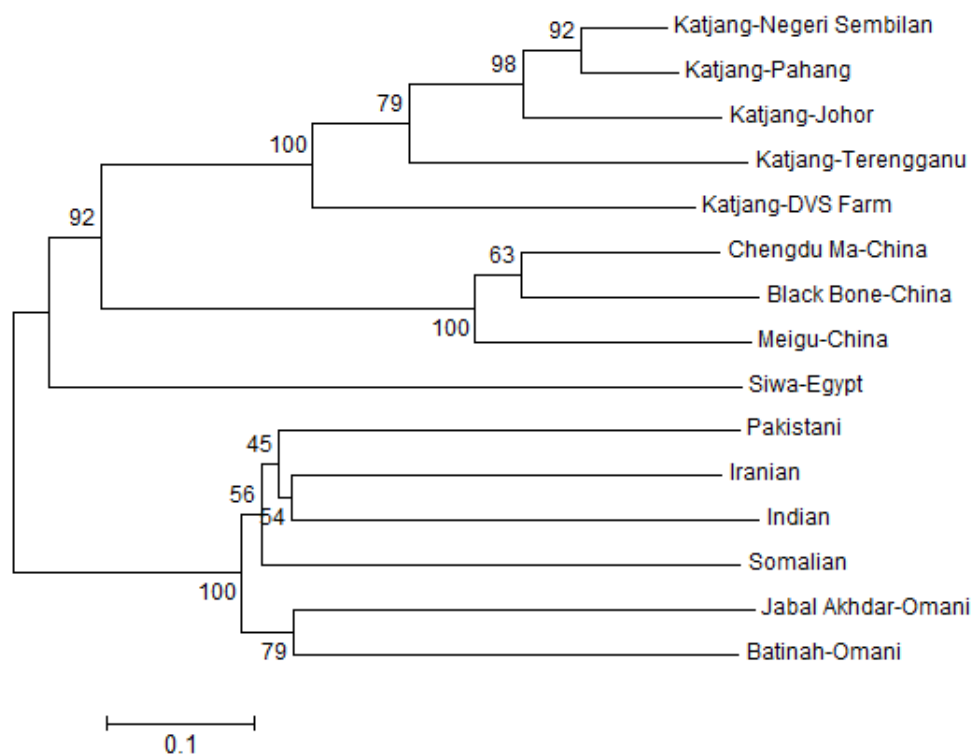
92
Katjang-Negeri Sembilan
98
Katjang-Pahang
79
Katjang-Johor
100
Katjang-Terengganu
Katjang-DVS Farm
92
63
Chengdu Ma-China
Black Bone-China
100
Meigu-China
Siwa-Egypt
45
Pakistani
Iranian
56
54
Indian
Somalian
100
Jabal Akhdar-Omani
79
Batinah-Omani
0.1